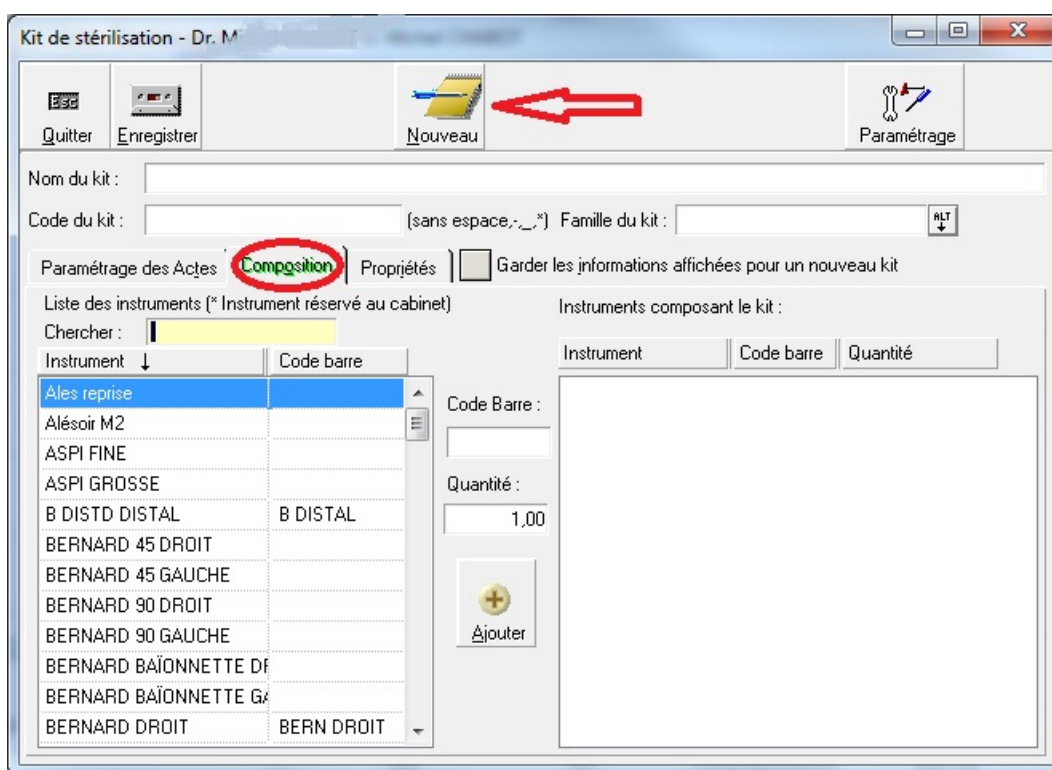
Kit de stérilisation - Dr. M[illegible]

Esc
Quitter

Enregistrer

Nouveau

Paramétrage

Nom du kit :

Code du kit : (sans espace,-,_,*) Famille du kit :

ALT

Paramétrage des Actes | Composition | Propriétés | Garder les informations affichées pour un nouveau kit

Liste des instruments (* Instrument réservé au cabinet)

Chercher :

| Instrument ↓ | Code barre |
|---|---|
| Ales reprise | |
| Alésoir M2 | |
| ASPI FINE | |
| ASPI GROSSE | |
| B DISTD DISTAL | B DISTAL |
| BERNARD 45 DROIT | |
| BERNARD 45 GAUCHE | |
| BERNARD 90 DROIT | |
| BERNARD 90 GAUCHE | |
| BERNARD BAÏONNETTE DI | |
| BERNARD BAÏONNETTE GA | |
| BERNARD DROIT | BERN DROIT |

Code Barre :

Quantité :

1,00

Ajouter

Instruments composant le kit :

| Instrument | Code barre | Quantité |
|---|---|---|